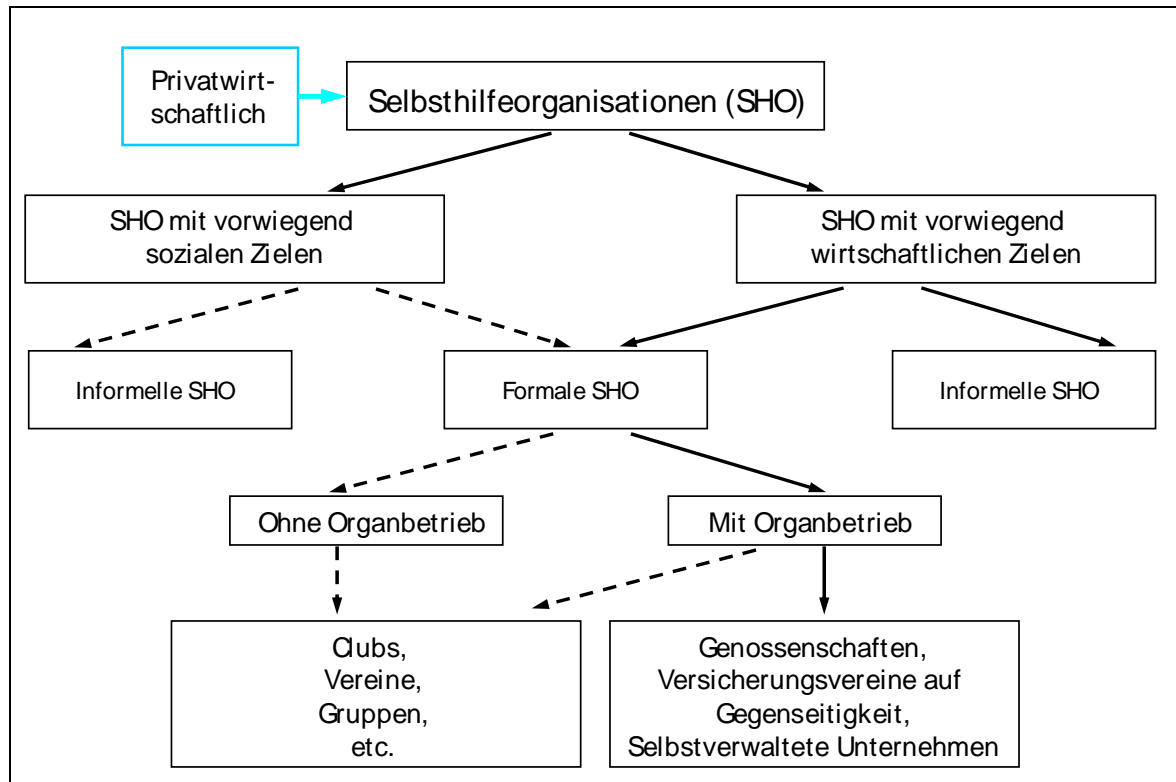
Privatwirtschaftlich

Selbsthilfeorganisationen (SHO)

SHO mit vorwiegend sozialen Zielen

SHO mit vorwiegend wirtschaftlichen Zielen

Informelle SHO

Formale SHO

Informelle SHO

Ohne Organbetrieb

Mit Organbetrieb

Clubs, Vereine, Gruppen, etc.

Genossenschaften, Versicherungsvereine auf Gegenseitigkeit, Selbstverwaltete Unternehmen